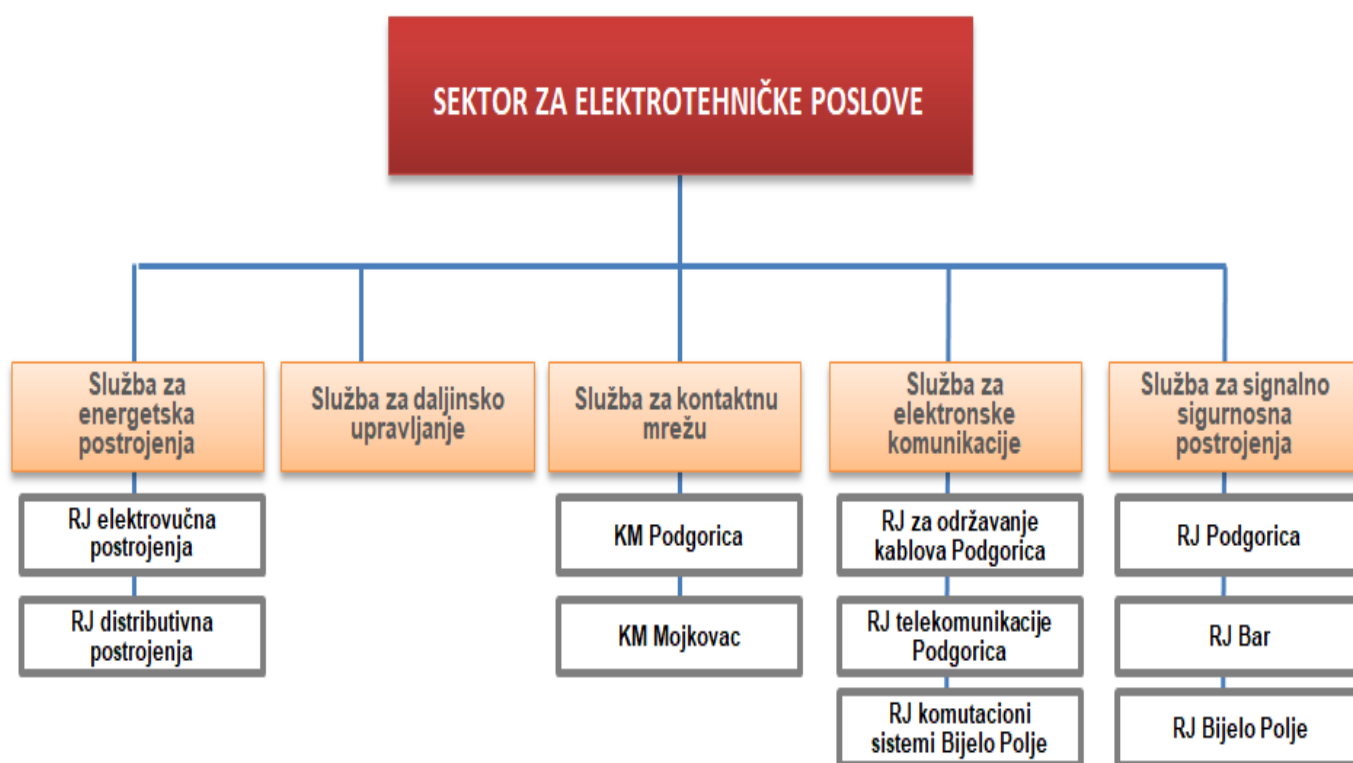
SEKTOR ZA ELEKTROTEHNIČKE POSLOVE

Služba za energetska postrojenja

RJ elektrovučna postrojenja

RJ distributivna postrojenja

Služba za daljinsko upravljanje

Služba za kontaktnu mrežu

KM Podgorica

KM Mojkovac

Služba za elektronske komunikacije

RJ za održavanje kablova Podgorica

RJ telekomunikacije Podgorica

RJ komutacioni sistemi Bijelo Polje

Služba za signalno sigurnosna postrojenja

RJ Podgorica

RJ Bar

RJ Bijelo Polje